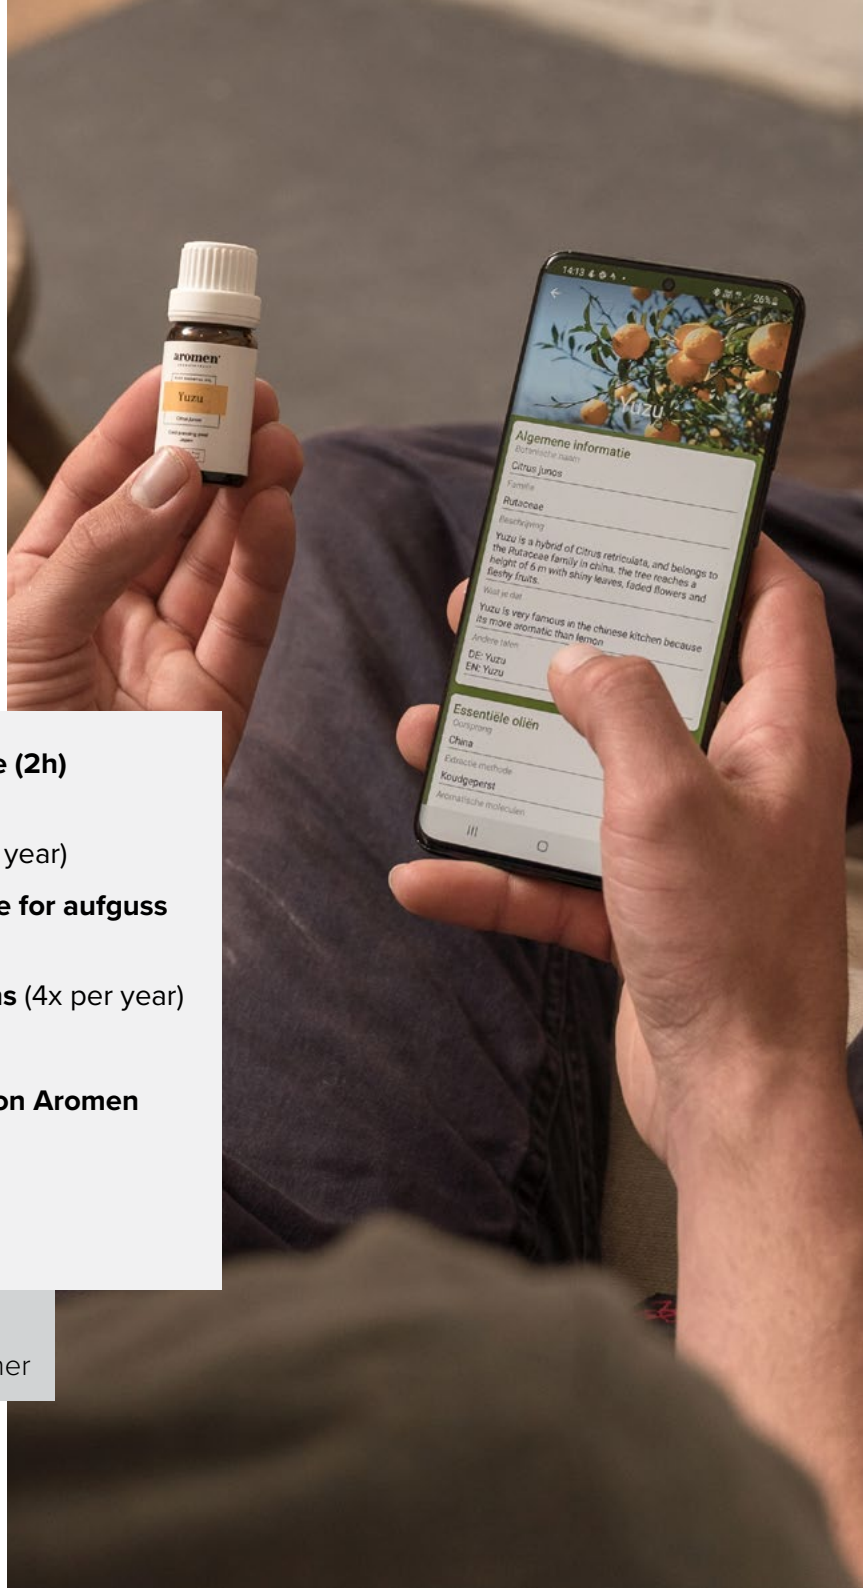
aromen

Yuzu

14:13

26%

Yuzu

Algemene informatie

Botanische naam

Citrus junos

Familie

Rutaceae

Beschrijving

Yuzu is a hybrid of Citrus reticulata, and belongs to the Rutaceae family in china. the tree reaches a height of 6 m with shiny leaves, faded flowers and fleshy fruits.

Wist je dat

Yuzu is very famous in the chinese kitchen because its more aromatic than lemon

Andere talen

DE: Yuzu
EN: Yuzu

Essentiële oliën

Oorsprong

China

Extractie methode

Koudgeperst

Aromatische moleculen

e (2h)

year)

e for aufguss

s (4x per year)

on Aromen

ner